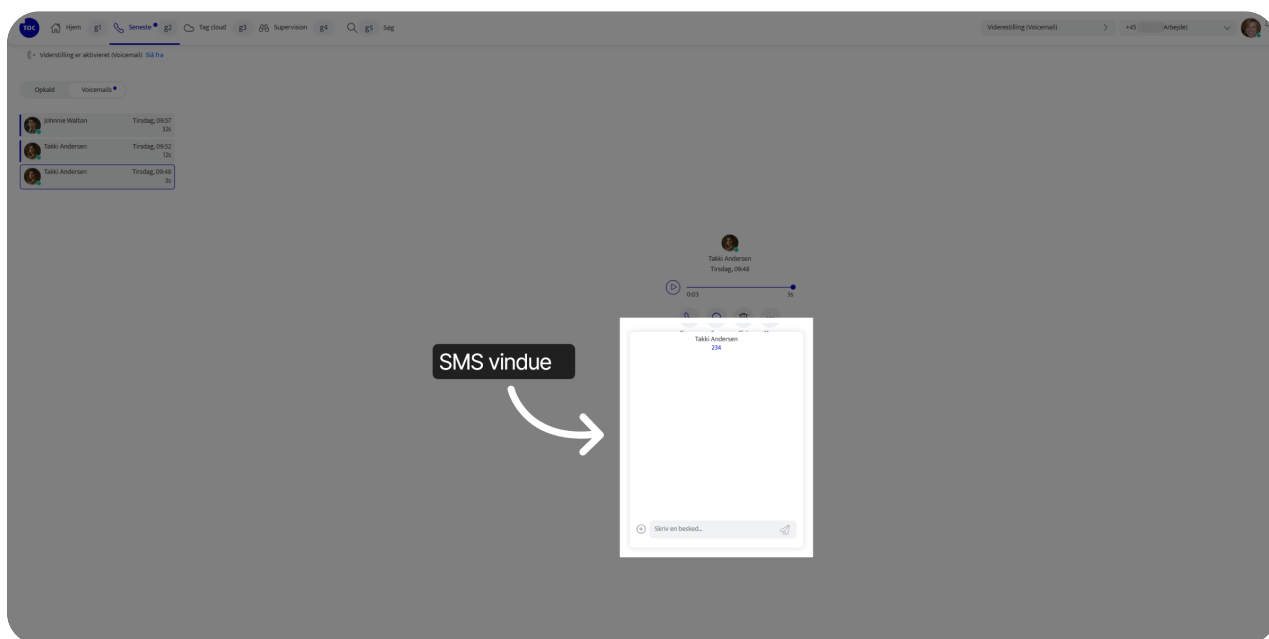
TOC Hjem g1 Seneste g2 Tag cloud g3 Supervision g4 Søg g5 Søg

Viderestilling (Voicemail) > +45 Arbejder

Viderestilling er aktiveret (Voicemail) Slå fra

Opkald Voicemails

Johnnie Walton Tirsdag, 09:57 32s

Takki Andersen Tirsdag, 09:52 12s

Takki Andersen Tirsdag, 09:48 3s

Takki Andersen
Tirsdag, 09:48

0:03 3s

SMS vindue

Takki Andersen
234

Skriv en besked...